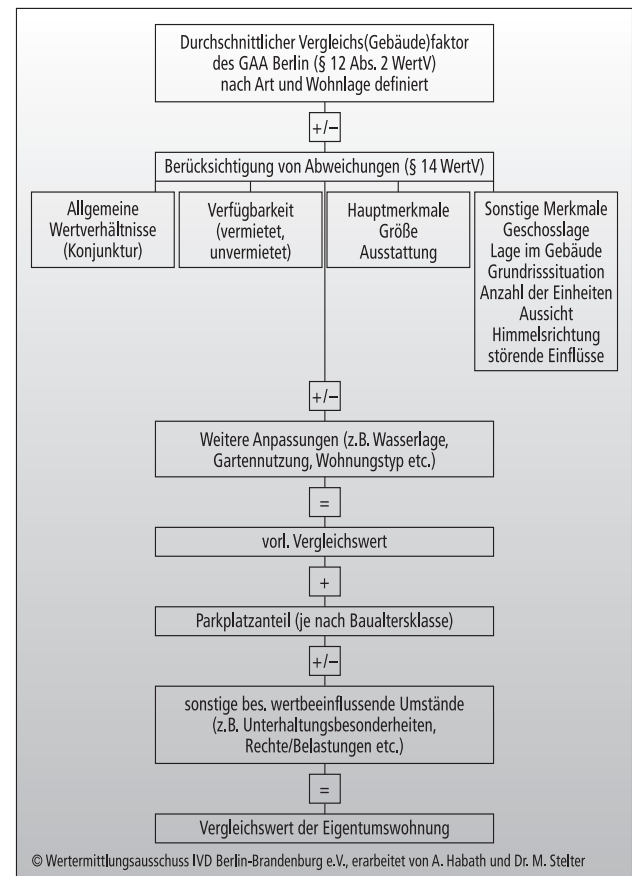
Durchschnittlicher Vergleichs(Gebäude)faktor des GAA Berlin (§ 12 Abs. 2 WertV) nach Art und Wohnlage definiert

+/−

Berücksichtigung von Abweichungen (§ 14 WertV)

Allgemeine Wertverhältnisse (Konjunktur)

Verfügbarkeit (vermietet, unvermietet)

Hauptmerkmale Größe Ausstattung

Sonstige Merkmale Geschosslage Lage im Gebäude Grundrisssituation Anzahl der Einheiten Aussicht Himmelsrichtung störende Einflüsse

+/−

Weitere Anpassungen (z.B. Wasserlage, Gartennutzung, Wohnungstyp etc.)

=

vorl. Vergleichswert

+

Parkplatzanteil (je nach Baualtersklasse)

+/−

sonstige bes. wertbeeinflussende Umstände (z.B. Unterhaltungsbesonderheiten, Rechte/Belastungen etc.)

=

Vergleichswert der Eigentumswohnung

© Wertermittlungsausschuss IVD Berlin-Brandenburg e.V., erarbeitet von A. Habath und Dr. M. Stelter